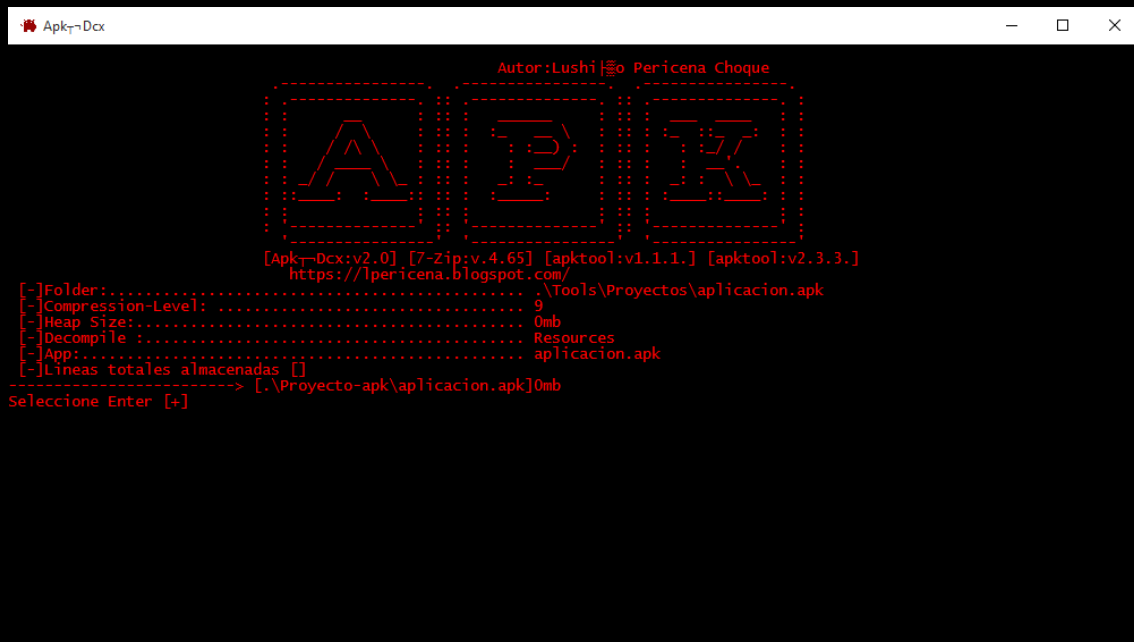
Apk┬¬Dcx

Autor:Lushi╠o Pericena Choque

[Apk┬¬Dcx:v2.0] [7-Zip:v.4.65] [apktool:v1.1.1.] [apktool:v2.3.3.]
https://lpericena.blogspot.com/
[-]Folder:............................................. .\Tools\Proyectos\aplicacion.apk
[-]Compression-Level: ................................ 9
[-]Heap Size:......................................... 0mb
[-]Decompile :........................................ Resources
[-]App:............................................... aplicacion.apk
[-]Lineas totales almacenadas []
------------------------> [.\Proyecto-apk\aplicacion.apk]0mb
Seleccione Enter [+]